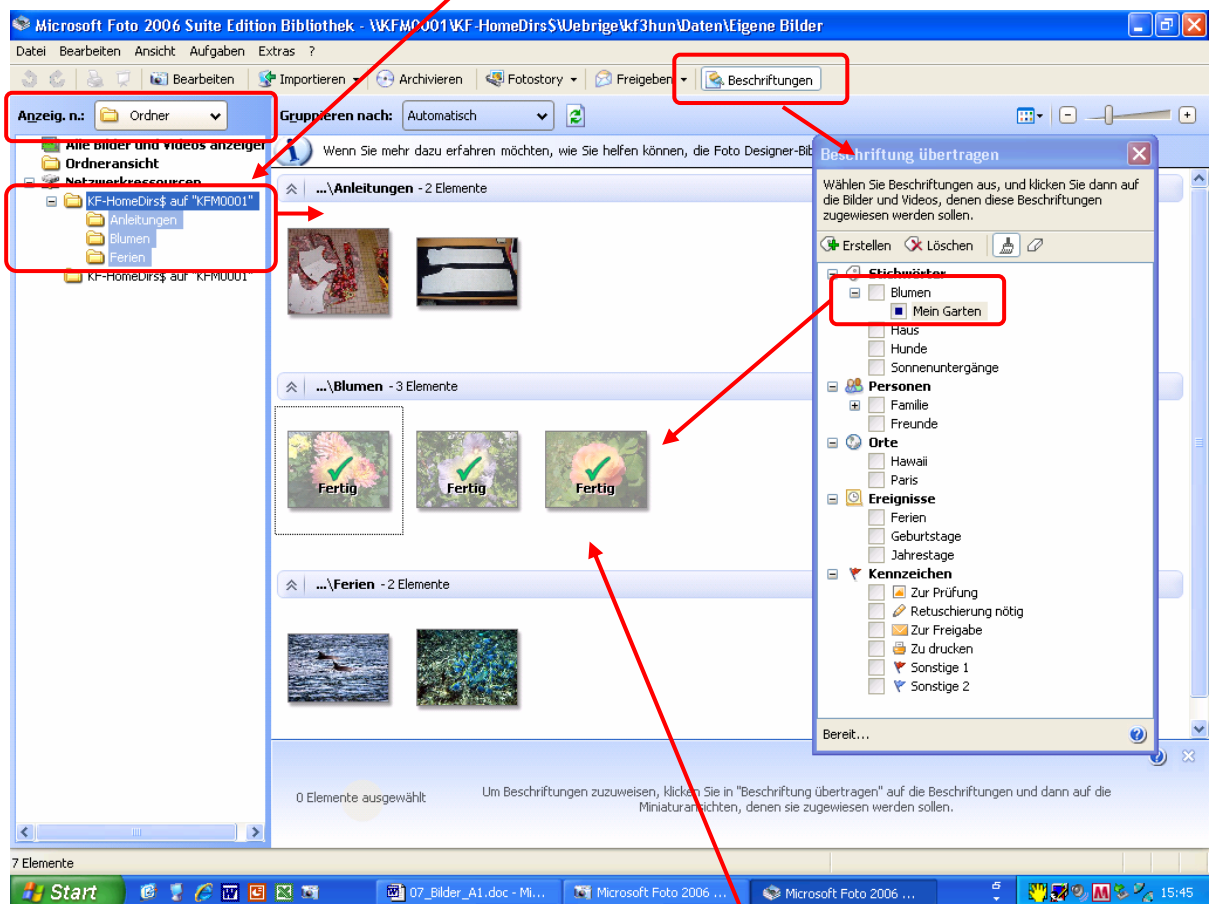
Microsoft Foto 2006 Suite Edition Bibliothek - \\KFM0001\KF-HomeDirs$\Uebrige\kf3hun\Daten\Eigene Bilder

Datei Bearbeiten Ansicht Aufgaben Extras ?

Bearbeiten Importieren Archivieren Fotostory Freigeben Beschriftungen

Anzeig. n.: Ordner

Gruppieren nach: Automatisch

Alle Bilder und Videos anzeigen
Ordneransicht
Netzwerkressourcen
KF-HomeDirs$ auf "KFM0001"
Anleitungen
Blumen
Ferien
KF-HomeDirs$ auf "KFM0001"

Wenn Sie mehr dazu erfahren möchten, wie Sie helfen können, die Foto Designer-Bib

...\Anleitungen - 2 Elemente

...\Blumen - 3 Elemente

Fertig Fertig Fertig

...\Ferien - 2 Elemente

Beschriftung übertragen

Wählen Sie Beschriftungen aus, und klicken Sie dann auf die Bilder und Videos, denen diese Beschriftungen zugewiesen werden sollen.

Erstellen Löschen

Stichwörter
Blumen
Mein Garten
Haus
Hunde
Sonnenuntergänge
Personen
Familie
Freunde
Orte
Hawaii
Paris
Ereignisse
Ferien
Geburtstage
Jahrestage
Kennzeichen
Zur Prüfung
Retuschierung nötig
Zur Freigabe
Zu drucken
Sonstige 1
Sonstige 2

Bereit...

0 Elemente ausgewählt

Um Beschriftungen zuzuweisen, klicken Sie in "Beschriftung übertragen" auf die Beschriftungen und dann auf die Miniaturansichten, denen sie zugewiesen werden sollen.

7 Elemente

Start 07_Bilder_A1.doc - Mi... Microsoft Foto 2006 ... Microsoft Foto 2006 ... 15:45